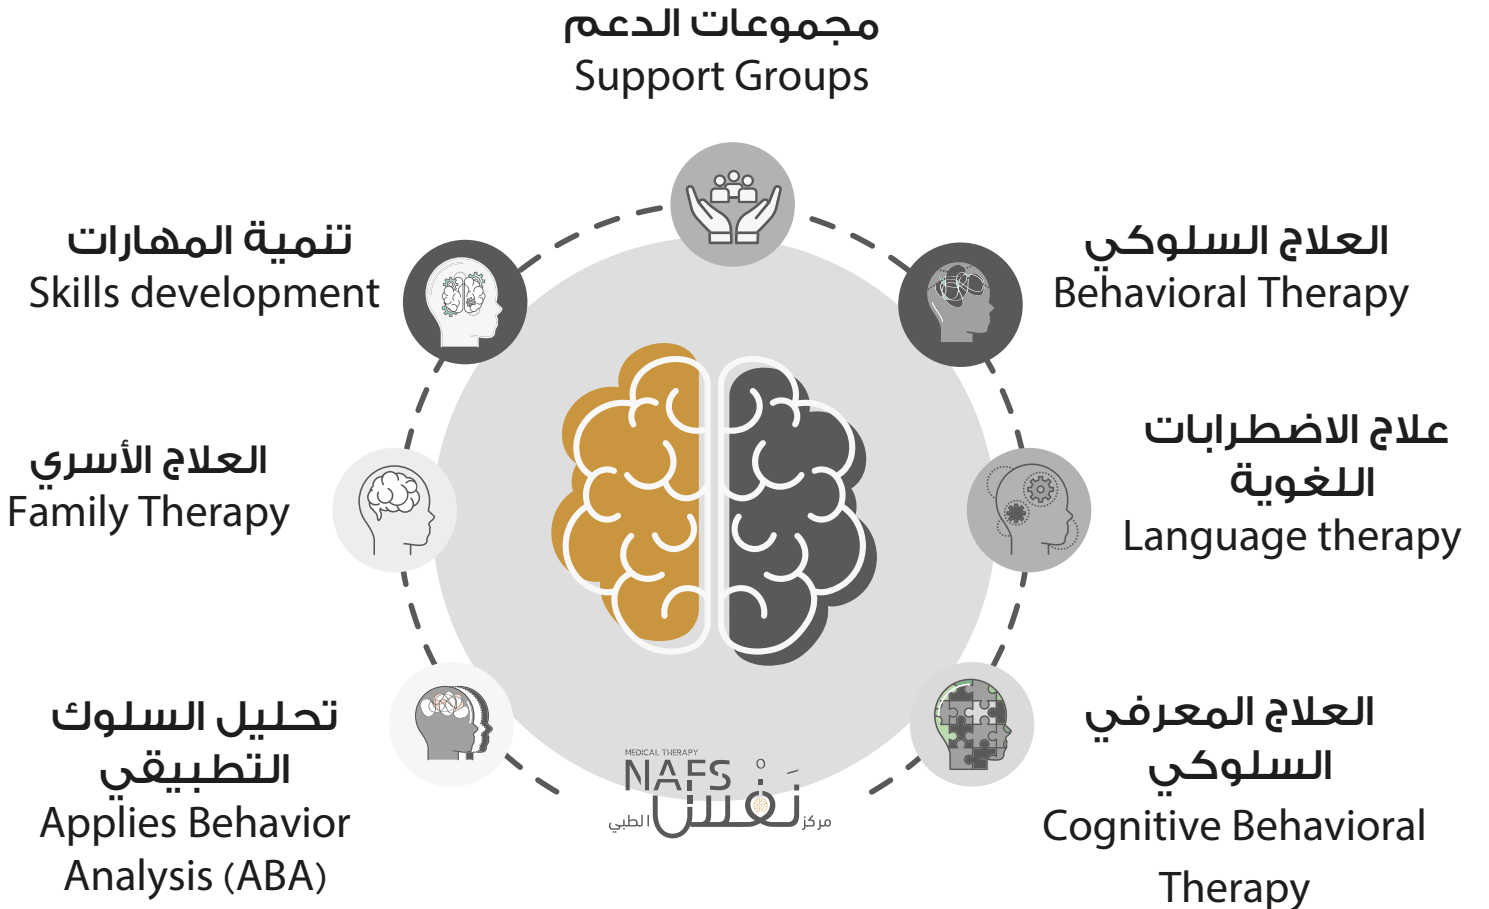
مجموعات الدعم
Support Groups

تنمية المهارات
Skills development

العلاج السلوكي
Behavioral Therapy

العلاج الأسري
Family Therapy

علاج الاضطرابات اللغوية
Language therapy

تحليل السلوك التطبيقي
Applies Behavior Analysis (ABA)

MEDICAL THERAPY
NAFS
مركز نفس الطبي

العلاج المعرفي السلوكي
Cognitive Behavioral Therapy